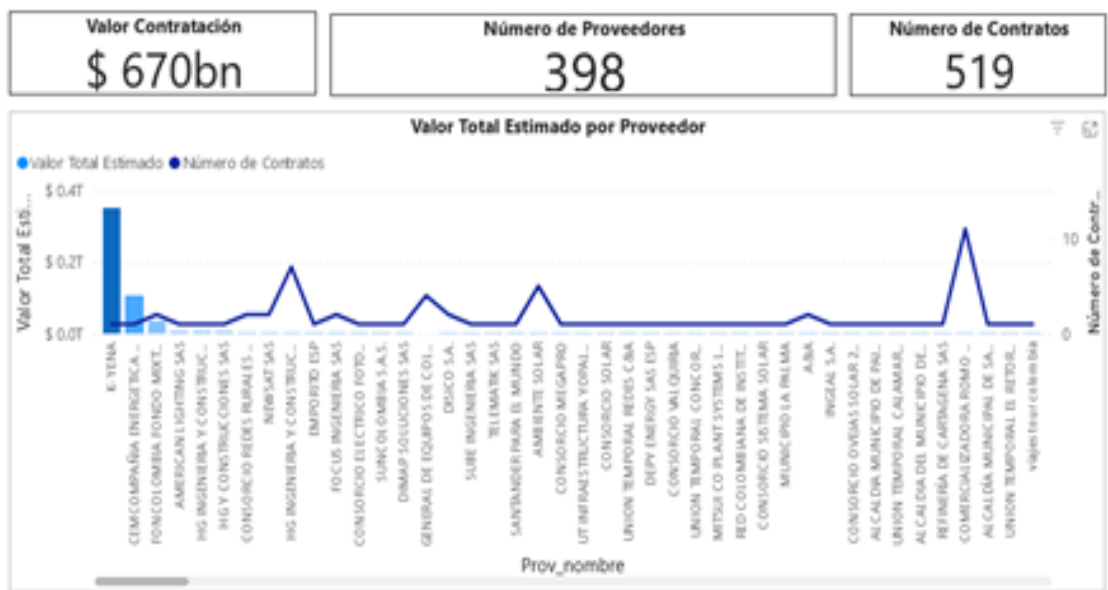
Valor Contratación
$ 670bn

Número de Proveedores
398

Número de Contratos
519

Valor Total Estimado por Proveedor

Valor Total Estimado ● Número de Contratos

Valor Total Esti...
$ 0.4T
$ 0.2T
$ 0.0T

Número de Contr...
10
0

E-YENA
CEMCOMPAÑIA ENERGETICA...
FONCOLOMBIA FONDO MIXT...
AMERICAN LIGHTING SAS
HG INGENIERIA Y CONSTRUC...
H G Y CONSTRUCCIONES SAS
CONSORCIO REDES RURALES...
NIWISAT SAS
HG INGENIERIA Y CONSTRUC...
EMPOPITO ESP
FOCUS INGENIERIA SAS
CONSORCIO ELECTRICO FOTO...
SUNCOLOMBIA S.A.S.
DINAMP SOLUCIONES SAS
GENERAL DE EQUIPOS DE COL...
DISICO S.A.
SUBE INGENIERIA SAS
TELEMATIK SAS
SANTANDER PARA EL MUNDO
AMBIENTE SOLAR
CONSORCIO MEGAPRO
UT INFRAESTRUCTURA YOPAL...
CONSORCIO SOLAR
UNION TEMPORAL REDES CBA
DEPY ENERGY SAS ESP
CONSORCIO VALQUIRIA
UNION TEMPORAL CONCOR...
MITSUI CO PLANT SYSTEMS L...
RED COLOMBIANA DE INSTIT...
CONSORCIO SISTEMA SOLAR
MUNICIPIO LA PALMA
A&A
INGEAL S.A.
CONSORCIO OVEJAS SOLAR 2...
ALCALDIA MUNICIPIO DE PAI...
UNION TEMPORAL CALAMAR...
ALCALDIA DEL MUNICIPIO DE...
REFINERÍA DE CARTAGENA SAS
COMERCIALIZADORA ROMO...
ALCALDÍA MUNICIPAL DE SA...
UNION TEMPORAL EL RETOR...
Viajes tour colombia

Prov_nombre